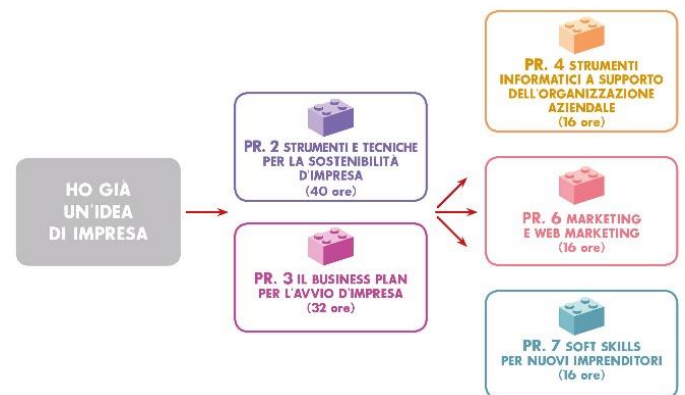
HO GIÀ UN'IDEA DI IMPRESA

PR. 2 STRUMENTI E TECNICHE PER LA SOSTENIBILITÀ D'IMPRESA (40 ore)

PR. 3 IL BUSINESS PLAN PER L'AVVIO D'IMPRESA (32 ore)

PR. 4 STRUMENTI INFORMATICI A SUPPORTO DELL'ORGANIZZAZIONE AZIENDALE (16 ore)

PR. 6 MARKETING E WEB MARKETING (16 ore)

PR. 7 SOFT SKILLS PER NUOVI IMPRENDITORI (16 ore)